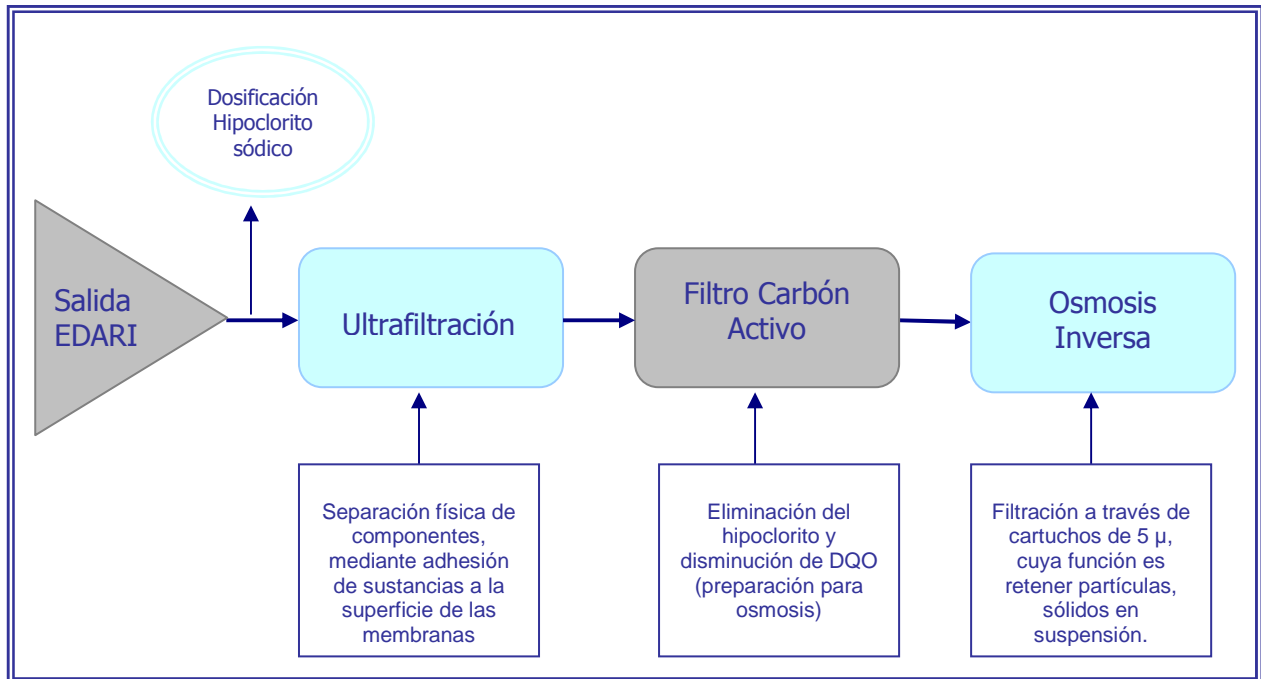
Dosificación Hipoclorito sódico

Salida EDARI

Ultrafiltración

Filtro Carbón Activo

Osmosis Inversa

Separación física de componentes, mediante adhesión de sustancias a la superficie de las membranas

Eliminación del hipoclorito y disminución de DQO (preparación para osmosis)

Filtración a través de cartuchos de 5 µ, cuya función es retener partículas, sólidos en suspensión.